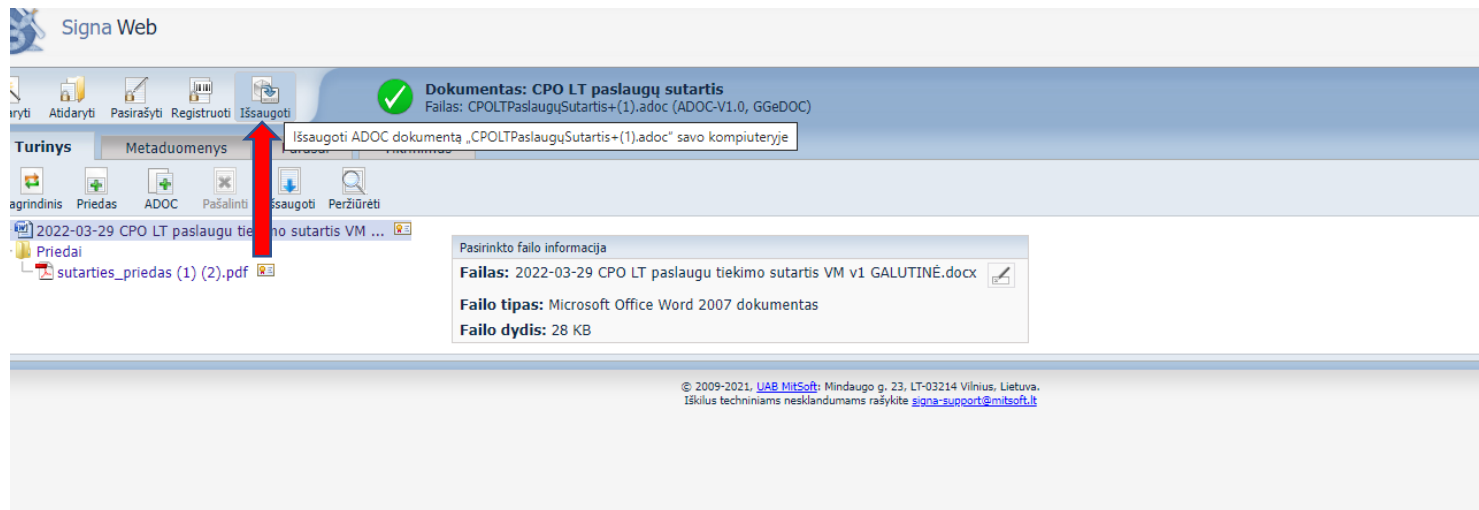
Signa Web

aryti Atidaryti Pasirašyti Registruoti Išsaugoti

Dokumentas: CPO LT paslaugų sutartis
Failas: CPOLTPaslaugųSutartis+(1).adoc (ADOC-V1.0, GGeDOC)

Išsaugoti ADOC dokumentą „CPOLTPaslaugųSutartis+(1).adoc" savo kompiuteryje

Turinys Metaduomenys Parašai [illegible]

agrindinis Priedas ADOC Pašalinti Išsaugoti Peržiūrėti

2022-03-29 CPO LT paslaugu tiekimo sutartis VM ...
Priedai
sutarties_priedas (1) (2).pdf

Pasirinkto failo informacija
Failas: 2022-03-29 CPO LT paslaugu tiekimo sutartis VM v1 GALUTINĖ.docx
Failo tipas: Microsoft Office Word 2007 dokumentas
Failo dydis: 28 KB

© 2009-2021, UAB MitSoft: Mindaugo g. 23, LT-03214 Vilnius, Lietuva.
Iškilus techniniams nesklandumams rašykite signa-support@mitsoft.lt